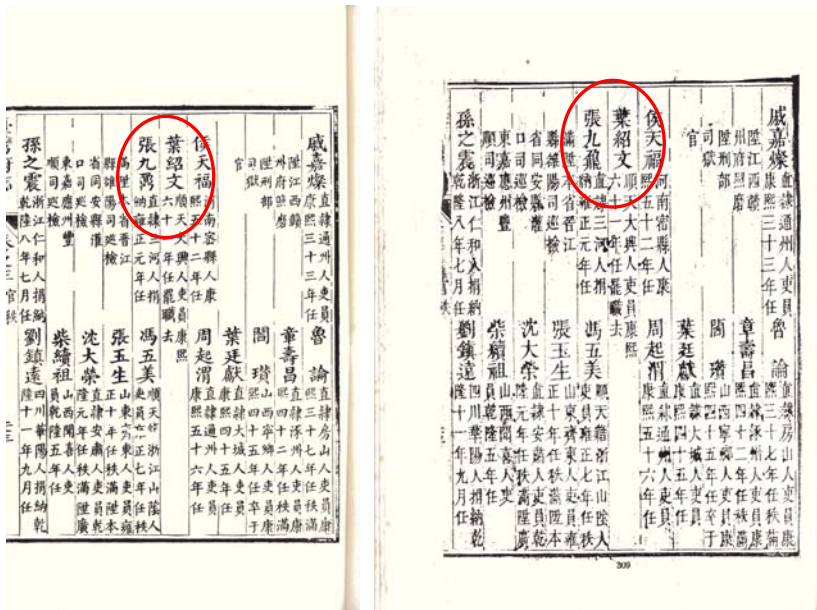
戚嘉燦 直隸通州人吏員康熙三十三年任
陞江西贛州府照磨
侯天福 河南睢州人康熙五十二年任
陞刑部司獄
葉紹文 順天大興人吏員康熙五十一年任罷職去
張九鵬 直隸三河人捐納正元年任
孫之震 浙江仁和人捐納乾隆八年七月任

魯 論 直隸房山人吏員康熙三十七年任
章壽昌 直隸涿州人吏員康熙四十二年任
閻 璿 山西人吏員康熙四十年任
葉廷獻 直隸大城人吏員康熙四十五年任
周起渭 直隸通州人康熙四十六年任
馮五美 浙江山陰人
張玉生 山東人
沈大榮 直隸人
柴績祖 山西人乾隆四年任
劉鎮遠 四川華陽人捐納乾隆十一年九月任

309